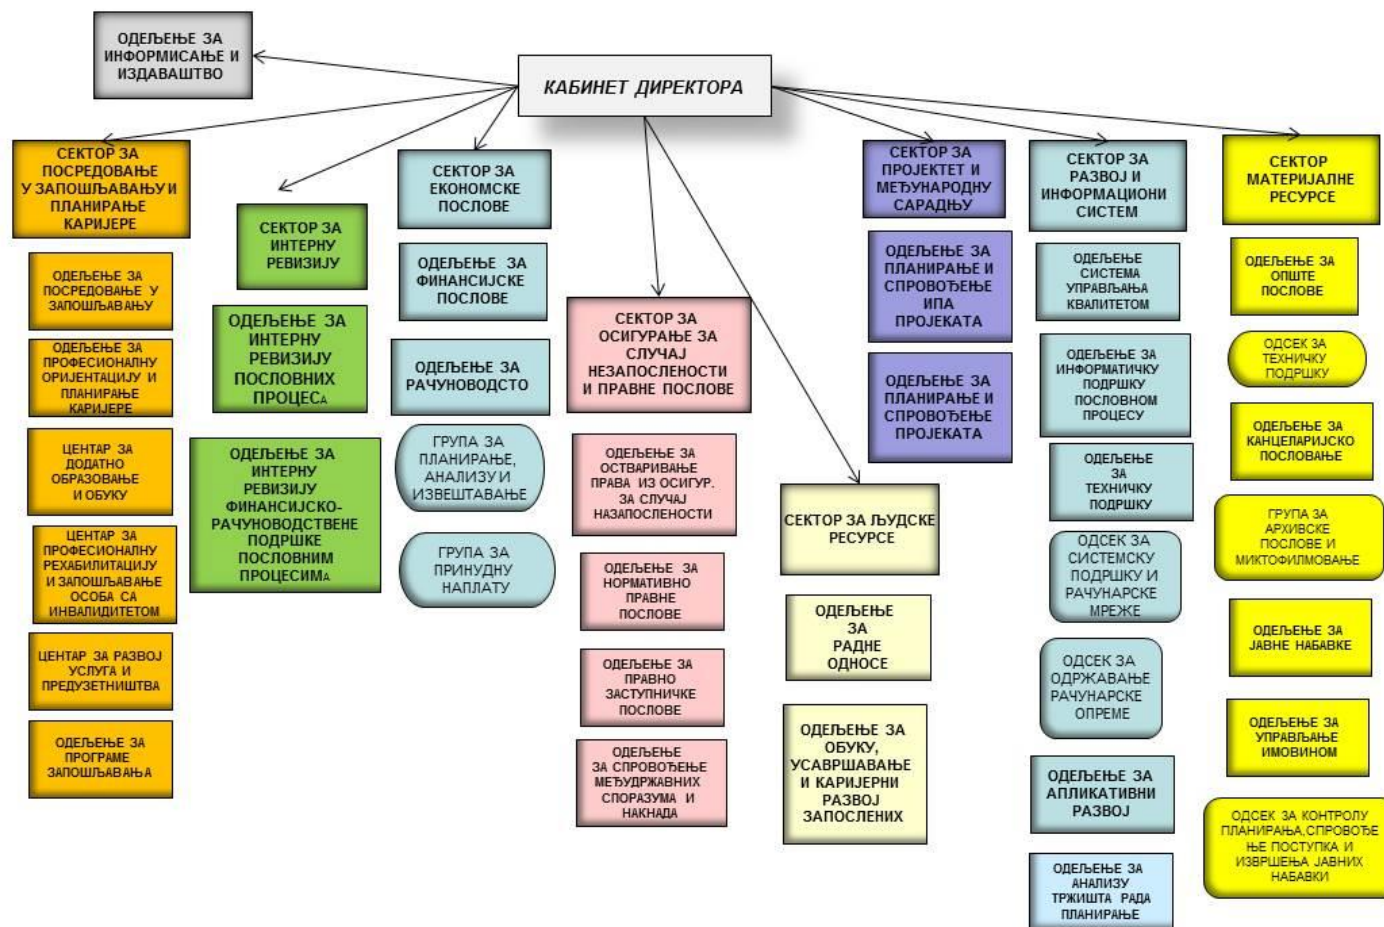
ОДЕЉЕЊЕ ЗА ИНФОРМИСАЊЕ И ИЗДАВАШТВО

КАБИНЕТ ДИРЕКТОРА

СЕКТОР ЗА ПОСРЕДОВАЊЕ У ЗАПОШЉАВАЊУ И ПЛАНИРАЊЕ КАРИЈЕРЕ

ОДЕЉЕЊЕ ЗА ПОСРЕДОВАЊЕ У ЗАПОШЉАВАЊУ

ОДЕЉЕЊЕ ЗА ПРОФЕСИОНАЛНУ ОРИЈЕНТАЦИЈУ И ПЛАНИРАЊЕ КАРИЈЕРЕ

ЦЕНТАР ЗА ДОДАТНО ОБРАЗОВАЊЕ И ОБУКУ

ЦЕНТАР ЗА ПРОФЕСИОНАЛНУ РЕХАБИЛИТАЦИЈУ И ЗАПОШЉАВАЊЕ ОСОБА СА ИНВАЛИДИТЕТОМ

ЦЕНТАР ЗА РАЗВОЈ УСЛУГА И ПРЕДУЗЕТНИШТВА

ОДЕЉЕЊЕ ЗА ПРОГРАМЕ ЗАПОШЉАВАЊА

СЕКТОР ЗА ИНТЕРНУ РЕВИЗИЈУ

ОДЕЉЕЊЕ ЗА ИНТЕРНУ РЕВИЗИЈУ ПОСЛОВНИХ ПРОЦЕСА

ОДЕЉЕЊЕ ЗА ИНТЕРНУ РЕВИЗИЈУ ФИНАНСИЈСКО-РАЧУНОВОДСТВЕНЕ ПОДРШКЕ ПОСЛОВНИМ ПРОЦЕСИМА

СЕКТОР ЗА ЕКОНОМСКЕ ПОСЛОВЕ

ОДЕЉЕЊЕ ЗА ФИНАНСИЈСКЕ ПОСЛОВЕ

ОДЕЉЕЊЕ ЗА РАЧУНОВОДСТО

ГРУПА ЗА ПЛАНИРАЊЕ, АНАЛИЗУ И ИЗВЕШТАВАЊЕ

ГРУПА ЗА ПРИНУДНУ НАПЛАТУ

СЕКТОР ЗА ОСИГУРАЊЕ ЗА СЛУЧАЈ НЕЗАПОСЛЕНОСТИ И ПРАВНЕ ПОСЛОВЕ

ОДЕЉЕЊЕ ЗА ОСТВАРИВАЊЕ ПРАВА ИЗ ОСИГУР. ЗА СЛУЧАЈ НАЗАПОСЛЕНОСТИ

ОДЕЉЕЊЕ ЗА НОРМАТИВНО ПРАВНЕ ПОСЛОВЕ

ОДЕЉЕЊЕ ЗА ПРАВНО ЗАСТУПНИЧКЕ ПОСЛОВЕ

ОДЕЉЕЊЕ ЗА СПРОВОЂЕЊЕ МЕЂУДРЖАВНИХ СПОРАЗУМА И НАКНАДА

СЕКТОР ЗА ЉУДСКЕ РЕСУРСЕ

ОДЕЉЕЊЕ ЗА РАДНЕ ОДНОСЕ

ОДЕЉЕЊЕ ЗА ОБУКУ, УСАВРШАВАЊЕ И КАРИЈЕРНИ РАЗВОЈ ЗАПОСЛЕНИХ

СЕКТОР ЗА ПРОЈЕКТЕТ И МЕЂУНАРОДНУ САРАДЊУ

ОДЕЉЕЊЕ ЗА ПЛАНИРАЊЕ И СПРОВОЂЕЊЕ ИПА ПРОЈЕКАТА

ОДЕЉЕЊЕ ЗА ПЛАНИРАЊЕ И СПРОВОЂЕЊЕ ПРОЈЕКАТА

СЕКТОР ЗА РАЗВОЈ И ИНФОРМАЦИОНИ СИСТЕМ

ОДЕЉЕЊЕ СИСТЕМА УПРАВЉАЊА КВАЛИТЕТОМ

ОДЕЉЕЊЕ ЗА ИНФОРМАТИЧКУ ПОДРШКУ ПОСЛОВНОМ ПРОЦЕСУ

ОДЕЉЕЊЕ ЗА ТЕХНИЧКУ ПОДРШКУ

ОДСЕК ЗА СИСТЕМСКУ ПОДРШКУ И РАЧУНАРСКЕ МРЕЖЕ

ОДСЕК ЗА ОДРЖАВАЊЕ РАЧУНАРСКЕ ОПРЕМЕ

ОДЕЉЕЊЕ ЗА АПЛИКАТИВНИ РАЗВОЈ

ОДЕЉЕЊЕ ЗА АНАЛИЗУ ТРЖИШТА РАДА ПЛАНИРАЊЕ

СЕКТОР МАТЕРИЈАЛНЕ РЕСУРСЕ

ОДЕЉЕЊЕ ЗА ОПШТЕ ПОСЛОВЕ

ОДСЕК ЗА ТЕХНИЧКУ ПОДРШКУ

ОДЕЉЕЊЕ ЗА КАНЦЕЛАРИЈСКО ПОСЛОВАЊЕ

ГРУПА ЗА АРХИВСКЕ ПОСЛОВЕ И МИКТОФИЛМОВАЊЕ

ОДЕЉЕЊЕ ЗА ЈАВНЕ НАБАВКЕ

ОДЕЉЕЊЕ ЗА УПРАВЉАЊЕ ИМОВИНОМ

ОДСЕК ЗА КОНТРОЛУ ПЛАНИРАЊА, СПРОВОЂЕЊЕ ПОСТУПКА И ИЗВРШЕЊА ЈАВНИХ НАБАВКИ